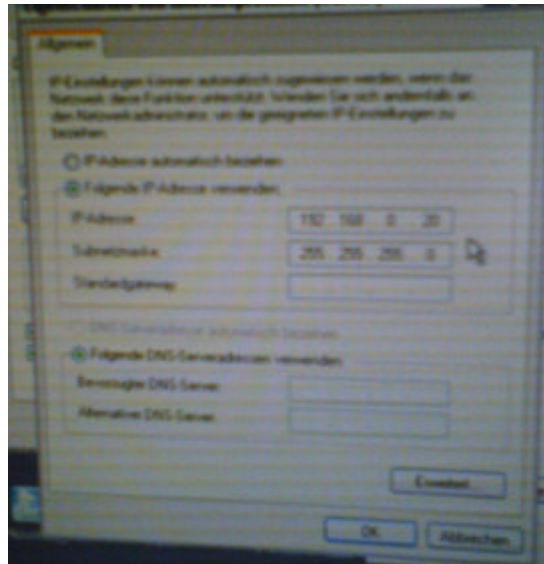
Allgemein

IP-Einstellungen können automatisch zugewiesen werden, wenn das Netzwerk diese Funktion unterstützt. Wenden Sie sich andernfalls an den Netzwerkadministrator, um die geeigneten IP-Einstellungen zu beziehen.

IP-Adresse automatisch beziehen

Folgende IP-Adresse verwenden:

IP-Adresse: 192 . 168 . 0 . 20

Subnetzmaske: 255 . 255 . 255 . 0

Standardgateway:

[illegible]

Folgende DNS-Serveradressen verwenden:

Bevorzugter DNS-Server:

Alternativer DNS-Server:

Erweitert

OK

Abbrechen